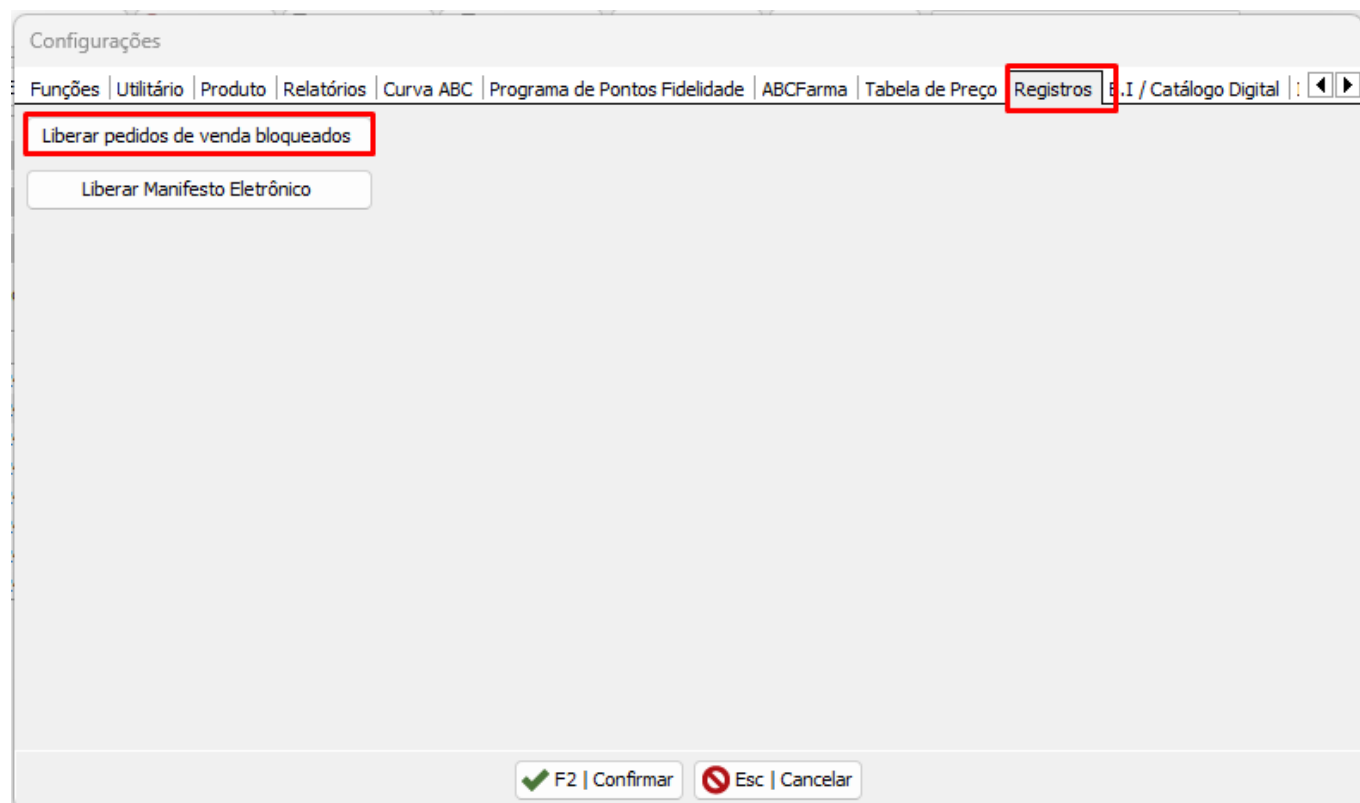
Configurações

Funções | Utilitário | Produto | Relatórios | Curva ABC | Programa de Pontos Fidelidade | ABCFarma | Tabela de Preço | Registros | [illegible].I / Catálogo Digital | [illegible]

Liberar pedidos de venda bloqueados

Liberar Manifesto Eletrônico

F2 | Confirmar

Esc | Cancelar